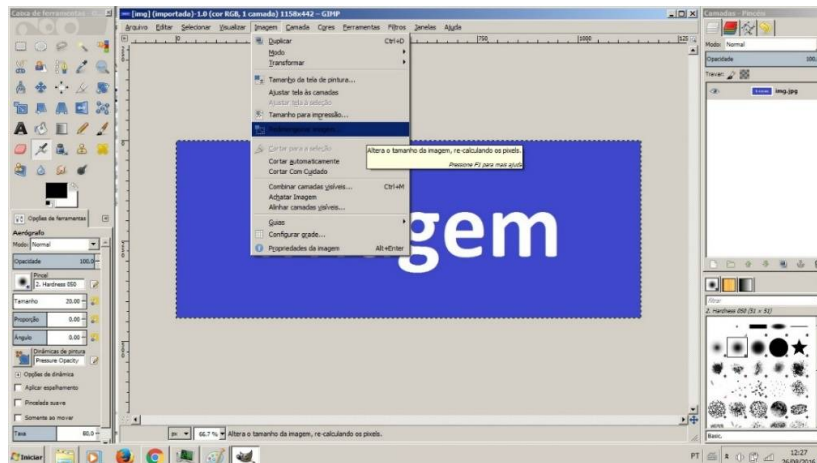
Caixa de ferramentas

[img] (importada)-1.0 (cor RGB, 1 camada) 1158x442 – GIMP

Arquivo Editar Selecionar Visualizar Imagem Camada Cores Ferramentas Filtros Janelas Ajuda

Duplicar Ctrl+D
Modo
Transformar
Tamanho da tela de pintura...
Ajustar tela às camadas
Ajustar tela à seleção
Tamanho para impressão...
Redimensionar imagem...
Cortar para a seleção
Cortar automaticamente
Cortar Com Cuidado
Combinar camadas visíveis... Ctrl+M
Achatar Imagem
Alinhar camadas visíveis...
Guias
Configurar grade...
Propriedades da imagem Alt+Enter

Altera o tamanho da imagem, re-calculando os pixels.
Pressione F1 para mais ajuda

gem

Opções de ferramentas
Aerógrafo
Modo: Normal
Opacidade 100.0
Pincel
2. Hardness 050
Tamanho 20.00
Proporção 0.00
Ângulo 0.00
Dinâmicas de pintura
Pressure Opacity
Opções de dinâmica
Aplicar espelhamento
Pincelada suave
Somente ao mover
Taxa 80.0

px 66.7 % Altera o tamanho da imagem, re-calculando os pixels.

Camadas - Pincéis
Modo: Normal
Opacidade 100.
Travar:
img.jpg
filtrar
2. Hardness 050 (51 × 51)
Basic.

Iniciar
PT 12:27